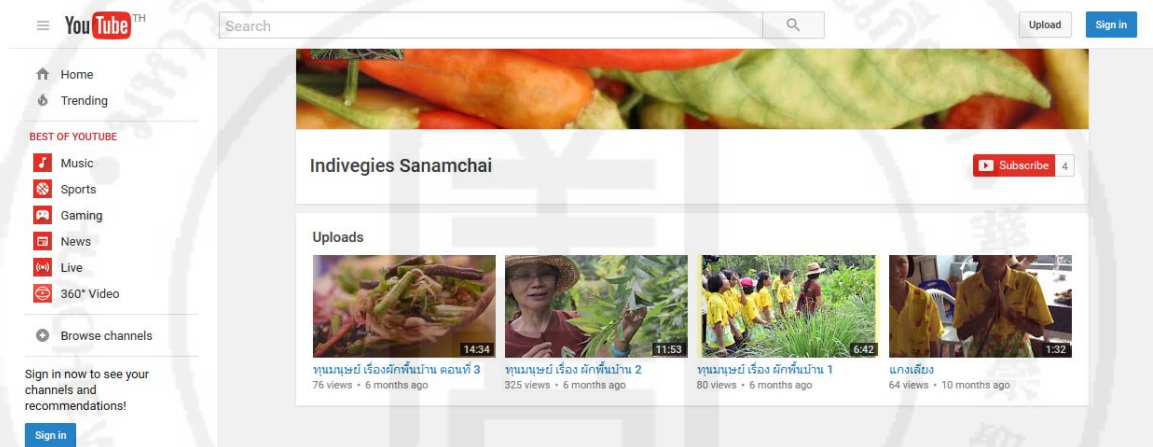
YouTube TH

Search

Upload

Sign in

Home

Trending

BEST OF YOUTUBE

Music

Sports

Gaming

News

Live

360° Video

Browse channels

Sign in now to see your channels and recommendations!

Sign in

Indivegies Sanamchai

Subscribe 4

Uploads

14:34
ทุนมนุษย์ เรื่องผักพื้นบ้าน ตอนที่ 3
76 views • 6 months ago

11:53
ทุนมนุษย์ เรื่อง ผักพื้นบ้าน 2
325 views • 6 months ago

6:42
ทุนมนุษย์ เรื่อง ผักพื้นบ้าน 1
80 views • 6 months ago

1:32
แกงเลียง
64 views • 10 months ago